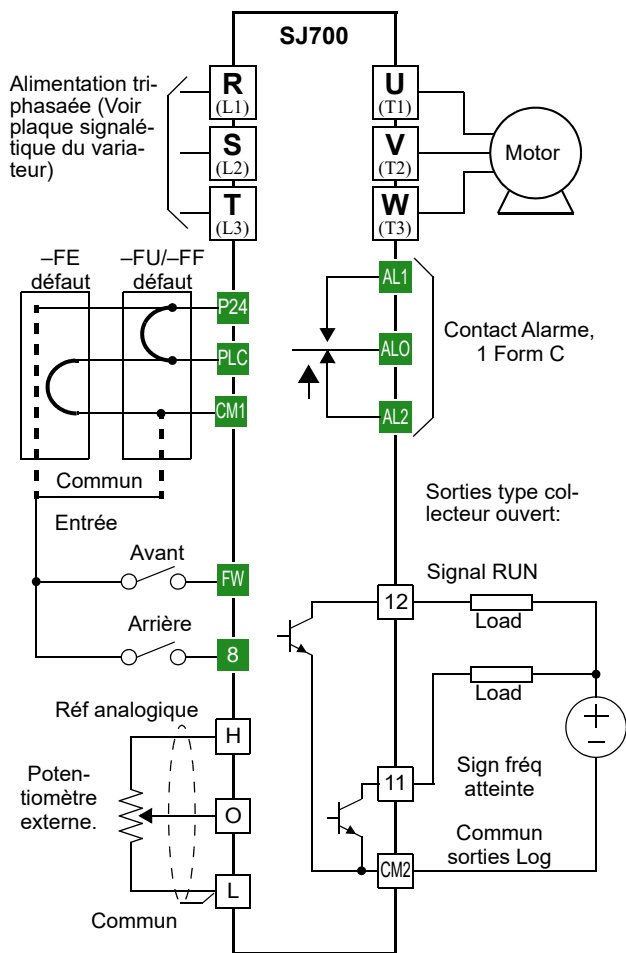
SJ700

Alimentation triphasaée (Voir plaque signalétique du variateur)

R
(L1)
S
(L2)
T
(L3)

U
(T1)
V
(T2)
W
(T3)

Motor

–FE défaut

–FU/–FF défaut

P24
PLC
CM1

AL1
ALO
AL2

Contact Alarme, 1 Form C

Commun

Entrée

Sorties type collecteur ouvert:

Avant
FW

Arrière
8

Signal RUN
12
Load
Load

Réf analogique
H

Potentiomètre externe.
O

Sign fréq atteinte
11

Commun sorties Log
CM2

L
Commun